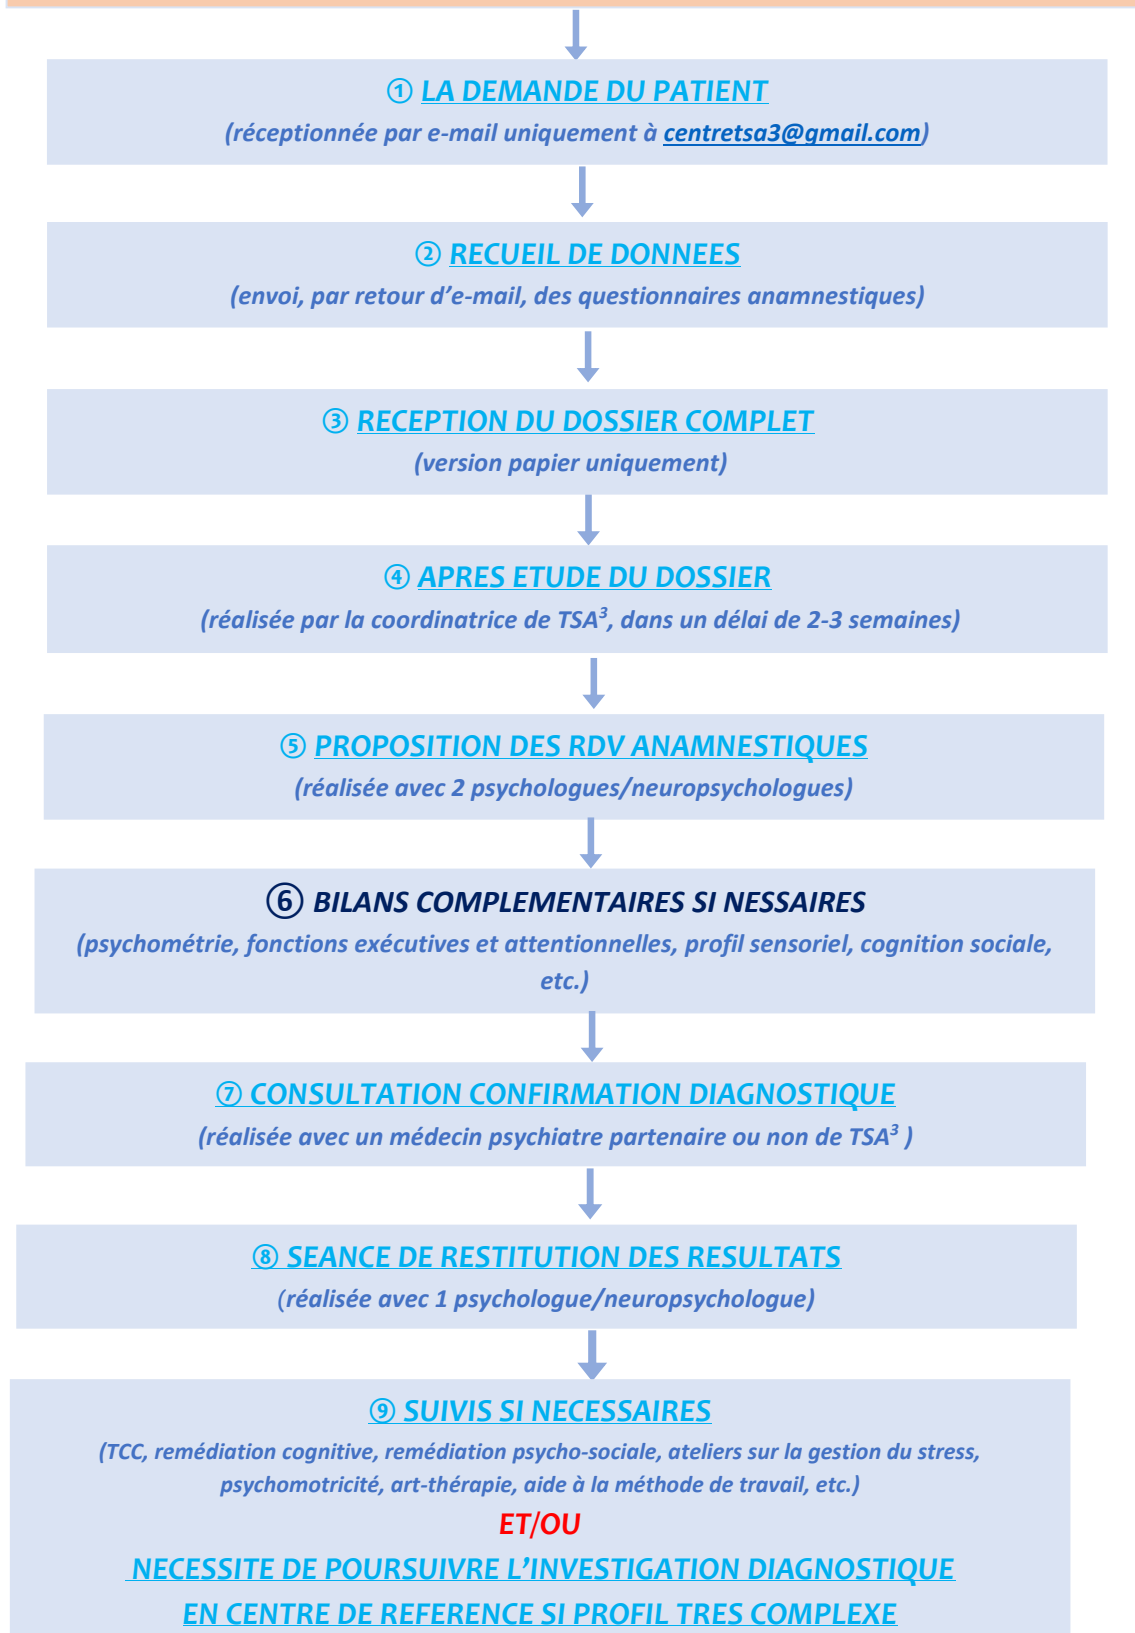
① LA DEMANDE DU PATIENT
(réceptionnée par e-mail uniquement à centretsa3@gmail.com)

② RECUEIL DE DONNEES
(envoi, par retour d'e-mail, des questionnaires anamnestiques)

③ RECEPTION DU DOSSIER COMPLET
(version papier uniquement)

④ APRES ETUDE DU DOSSIER
(réalisée par la coordinatrice de TSA$^3$, dans un délai de 2-3 semaines)

⑤ PROPOSITION DES RDV ANAMNESTIQUES
(réalisée avec 2 psychologues/neuropsychologues)

⑥ BILANS COMPLEMENTAIRES SI NESSAIRES
(psychométrie, fonctions exécutives et attentionnelles, profil sensoriel, cognition sociale, etc.)

⑦ CONSULTATION CONFIRMATION DIAGNOSTIQUE
(réalisée avec un médecin psychiatre partenaire ou non de TSA$^3$ )

⑧ SEANCE DE RESTITUTION DES RESULTATS
(réalisée avec 1 psychologue/neuropsychologue)

⑨ SUIVIS SI NECESSAIRES
(TCC, remédiation cognitive, remédiation psycho-sociale, ateliers sur la gestion du stress, psychomotricité, art-thérapie, aide à la méthode de travail, etc.)
ET/OU
NECESSITE DE POURSUIVRE L'INVESTIGATION DIAGNOSTIQUE
EN CENTRE DE REFERENCE SI PROFIL TRES COMPLEXE